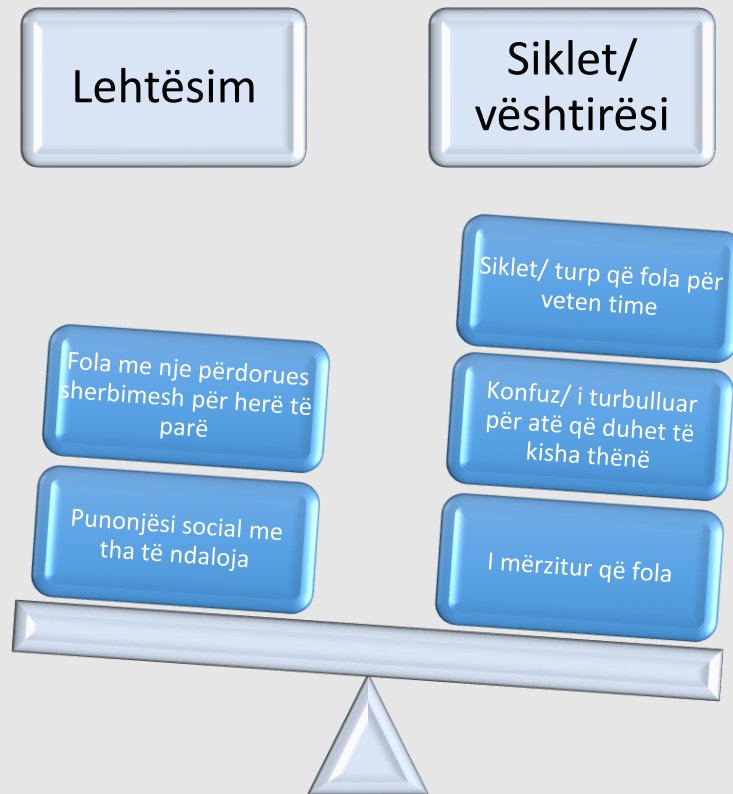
Lehtësim

Siklet/ vështirësi

Fola me nje përdorues sherbimesh për herë të parë

Punonjësi social me tha të ndaloja

Siklet/ turp që fola për veten time

Konfuz/ i turbulluar për atë që duhet të kisha thënë

I mërzitur që fola